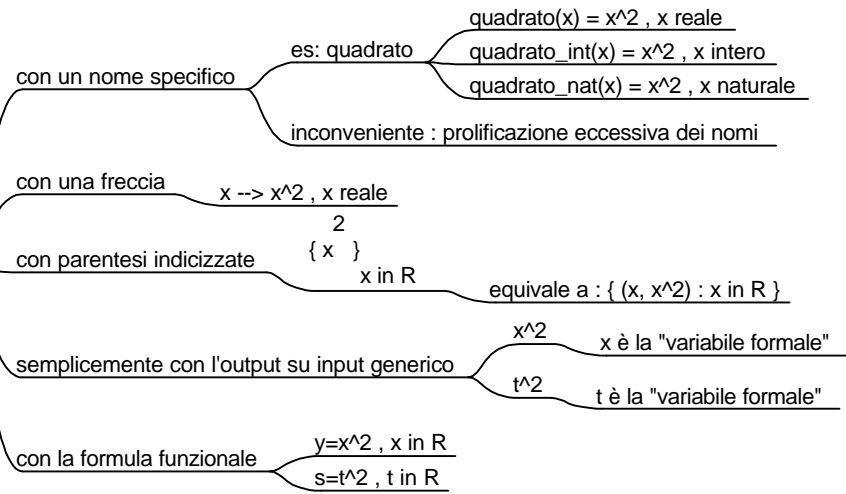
con un nome specifico

es: quadrato

quadrato(x) = x^2 , x reale

quadrato_int(x) = x^2 , x intero

quadrato_nat(x) = x^2 , x naturale

inconveniente : prolificazione eccessiva dei nomi

con una freccia

x --> x^2 , x reale

con parentesi indicizzate

$\{ x^2 \}_{x \text{ in } R}$

equivale a : { (x, x^2) : x in R }

semplicemente con l'output su input generico

x^2

x è la "variabile formale"

t^2

t è la "variabile formale"

con la formula funzionale

y=x^2 , x in R

s=t^2 , t in R